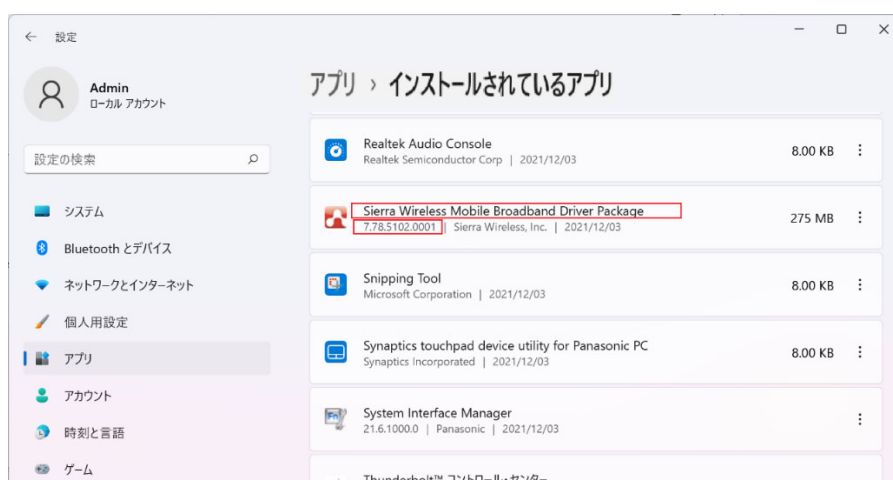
← 設定

Admin
ローカル アカウント

設定の検索

システム
Bluetooth とデバイス
ネットワークとインターネット
個人用設定
アプリ
アカウント
時刻と言語
ゲーム

アプリ › インストールされているアプリ

Realtek Audio Console
Realtek Semiconductor Corp | 2021/12/03
8.00 KB

Sierra Wireless Mobile Broadband Driver Package
7.78.5102.0001 | Sierra Wireless, Inc. | 2021/12/03
275 MB

Snipping Tool
Microsoft Corporation | 2021/12/03
8.00 KB

Synaptics touchpad device utility for Panasonic PC
Synaptics Incorporated | 2021/12/03
8.00 KB

System Interface Manager
21.6.1000.0 | Panasonic | 2021/12/03

Thunderbolt™ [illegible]